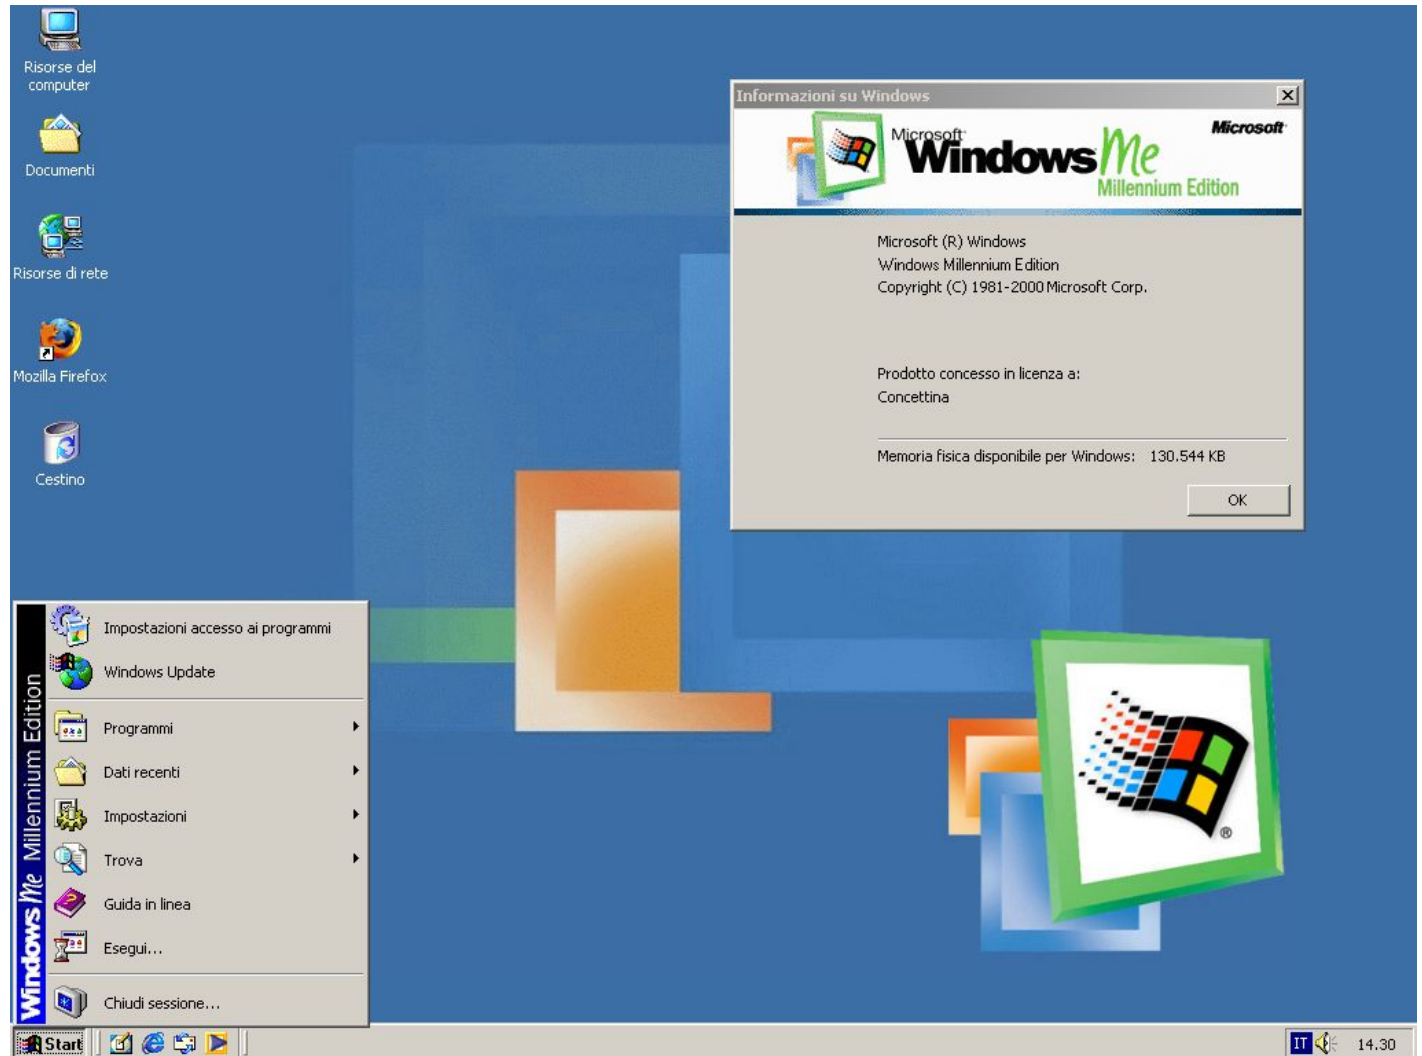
Risorse del computer

Documenti

Risorse di rete

Mozilla Firefox

Cestino

Informazioni su Windows

Microsoft Windows Me Millennium Edition

Microsoft

Microsoft (R) Windows
Windows Millennium Edition
Copyright (C) 1981-2000 Microsoft Corp.

Prodotto concesso in licenza a:
Concettina

Memoria fisica disponibile per Windows: 130.544 KB

OK

Windows Me Millennium Edition

Impostazioni accesso ai programmi

Windows Update

Programmi

Dati recenti

Impostazioni

Trova

Guida in linea

Esegui...

Chiudi sessione...

Start

IT

14.30